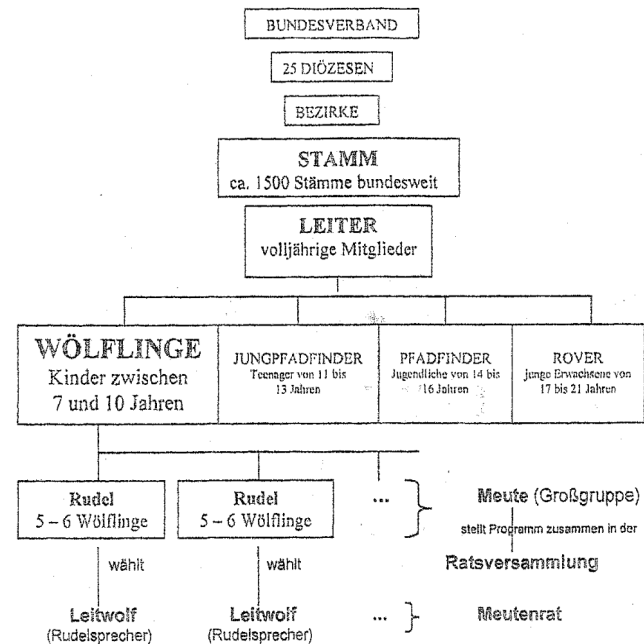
BUNDESVERBAND

25 DIÖZESEN

BEZIRKE

STAMM
ca. 1500 Stämme bundesweit

LEITER
volljährige Mitglieder

WÖLFLINGE
Kinder zwischen 7 und 10 Jahren

JUNGPFADFINDER
Teenager von 11 bis 13 Jahren

PFADFINDER
Jugendliche von 14 bis 16 Jahren

ROVER
junge Erwachsene von 17 bis 21 Jahren

Rudel
5 – 6 Wölflinge

Rudel
5 – 6 Wölflinge

...

Meute (Großgruppe)

stellt Programm zusammen in der

Ratsversammlung

wählt

wählt

Leitwolf
(Rudelsprecher)

Leitwolf
(Rudelsprecher)

...

Meutenrat